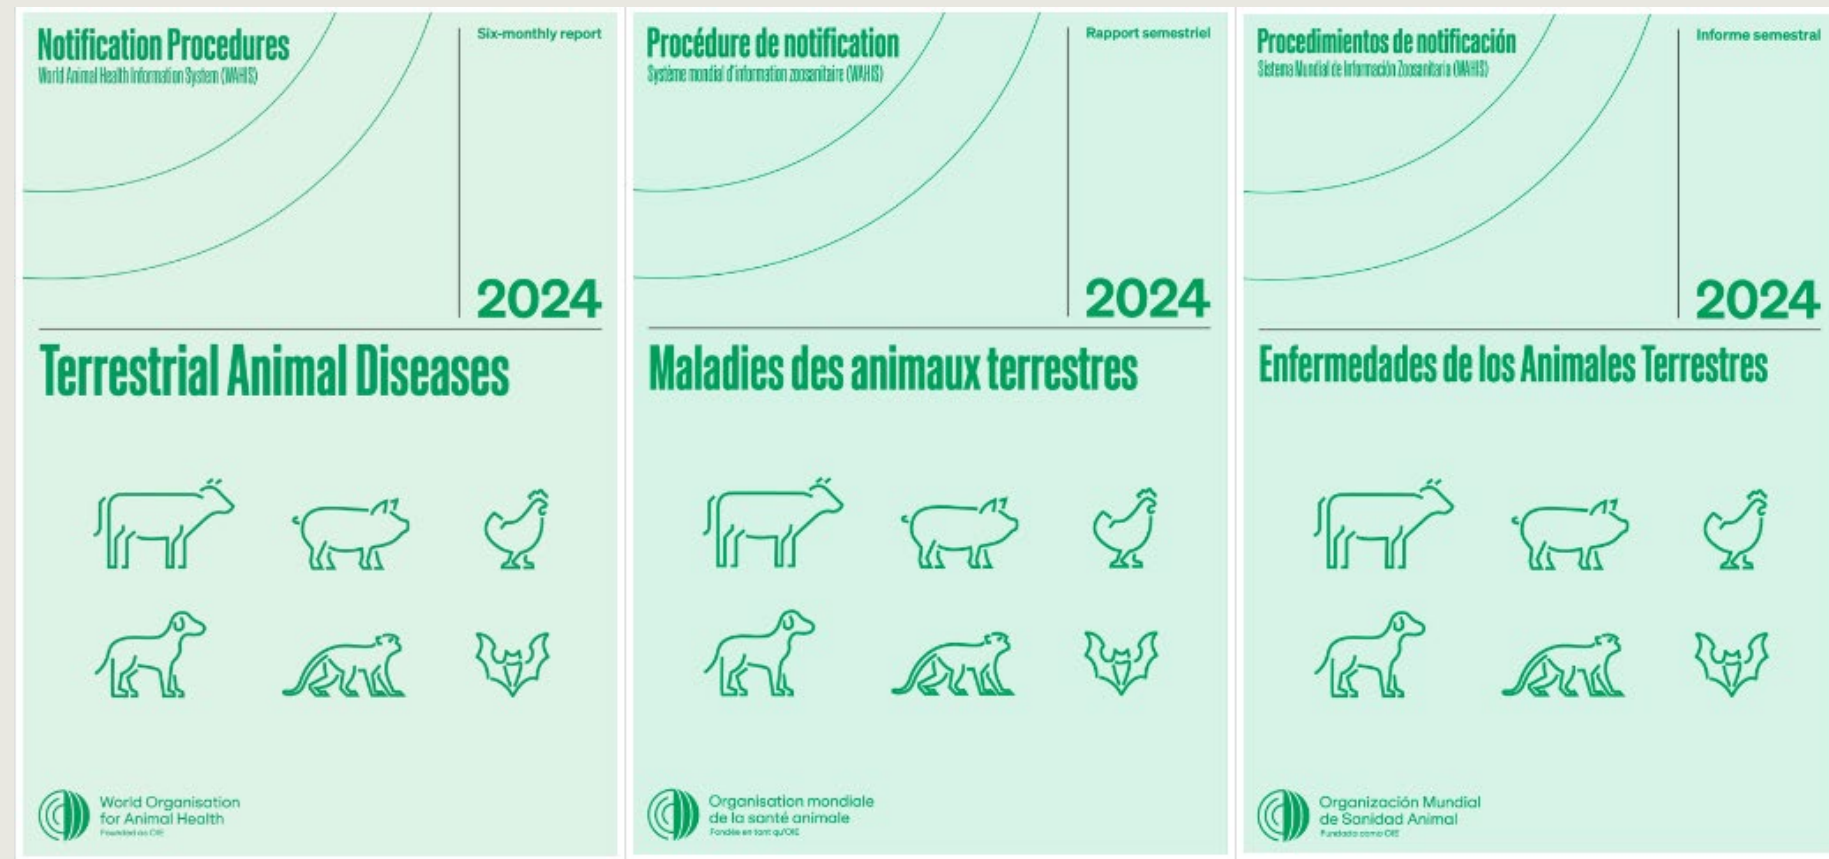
Notification Procedures
World Animal Health Information System (WAHIS)

Six-monthly report

2024

Terrestrial Animal Diseases

World Organisation for Animal Health
Founded as OIE

Procédure de notification
Système mondial d'information zoosanitaire (WAHIS)

Rapport semestriel

2024

Maladies des animaux terrestres

Organisation mondiale de la santé animale
Fondée en tant qu'OIE

Procedimientos de notificación
Sistema Mundial de Información Zoosanitaria (WAHIS)

Informe semestral

2024

Enfermedades de los Animales Terrestres

Organización Mundial de Sanidad Animal
Fundada como OIE